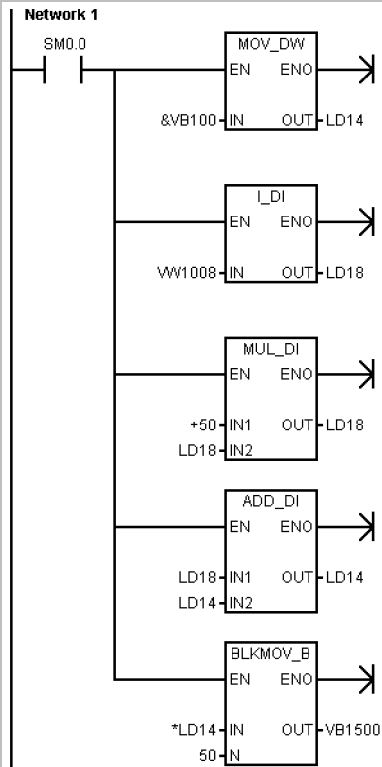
Network 1

SM0.0

MOV_DW
EN ENO
&VB100 IN OUT LD14

I_DI
EN ENO
VW1008 IN OUT LD18

MUL_DI
EN ENO
+50 IN1 OUT LD18
LD18 IN2

ADD_DI
EN ENO
LD18 IN1 OUT LD14
LD14 IN2

BLKMOV_B
EN ENO
*LD14 IN OUT VB1500
50 N